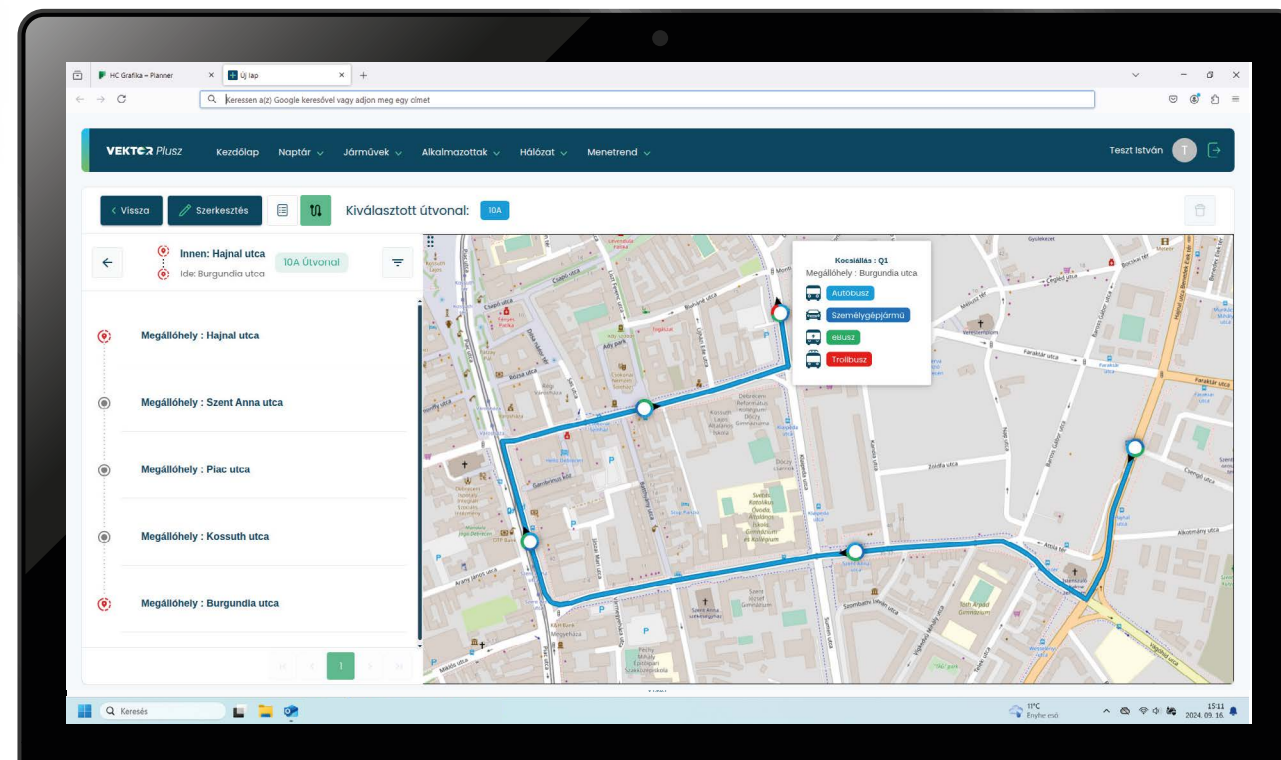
HC Grafika – Planner
Új lap
Keressen a(z) Google keresővel vagy adjon meg egy címet

VEKTOR Plusz
Kezdőlap Naptár Járművek Alkalmazottak Hálózat Menetrend
Teszt István

Vissza
Szerkesztés
Kiválasztott útvonal: 10A

Innen: Hajnal utca
Ide: Burgundia utca
10A Útvonal

Megállóhely : Hajnal utca
Megállóhely : Szent Anna utca
Megállóhely : Piac utca
Megállóhely : Kossuth utca
Megállóhely : Burgundia utca

1

Kocsiállás : Q1
Megállóhely : Burgundia utca
Autóbusz
Személygépjármű
eBusz
Trolibusz

Paraktár utca
Zoldfa utca
Csengő utca
Alkotmány utca
Arany János utca
Szombathi István utca
Péterfia utca
Bajcsy-Zsilinszky utca
Szent Anna utca
Dobozi utca
Piac utca
Kossuth utca
Batthyány utca
Simonyi út
Sumen utca
Kálvin tér
Attila tér
Mikes utca

Keresés
11°C
Enyhe eső
15:11
2024. 09. 16.